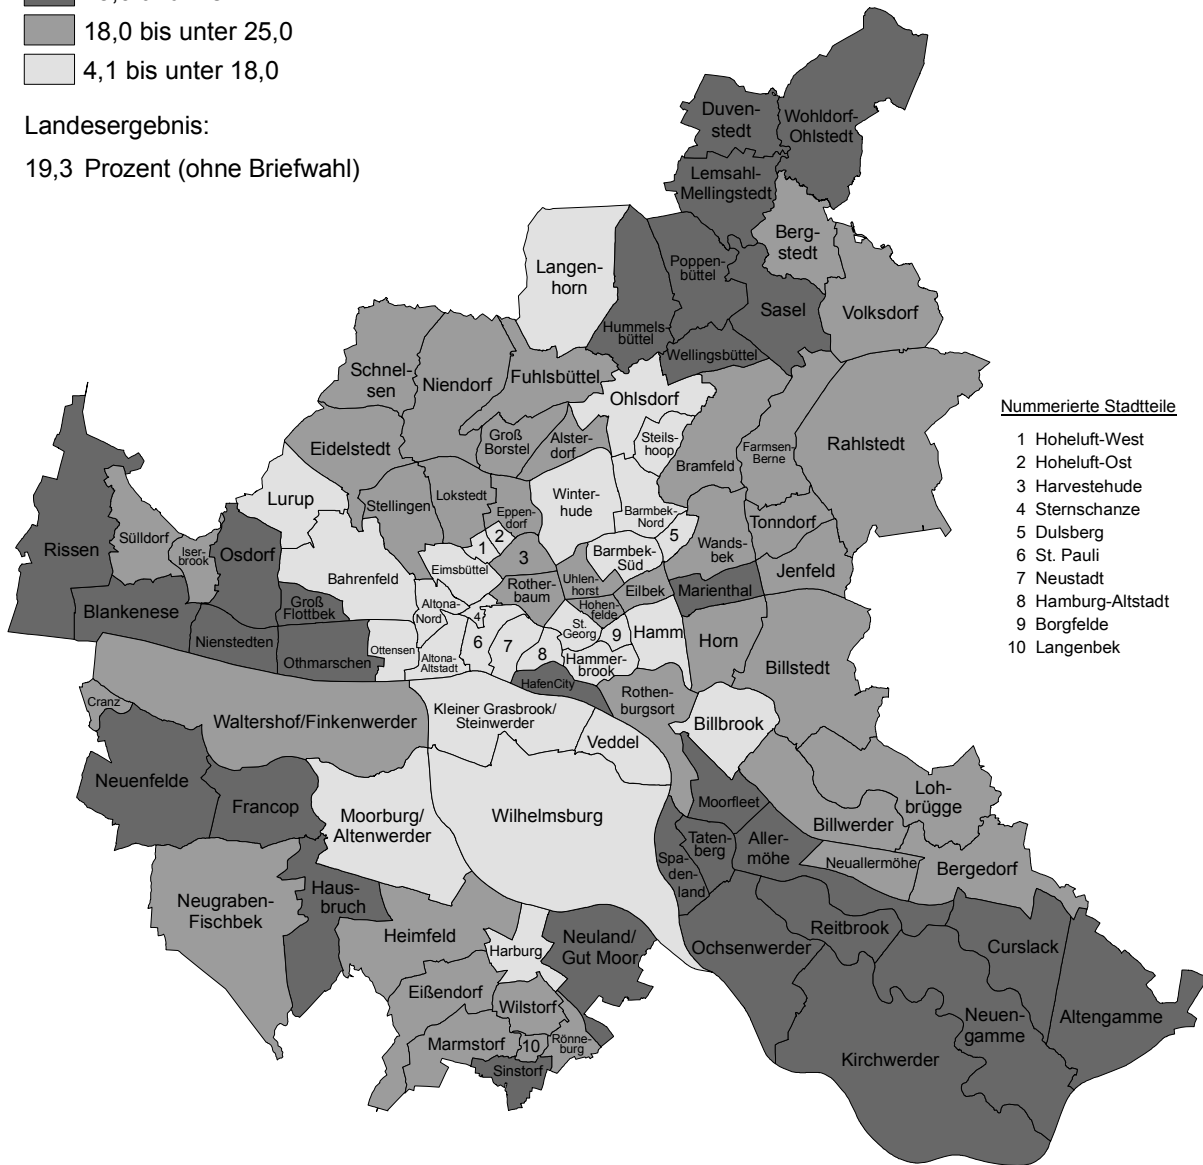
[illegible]
18,0 bis unter 25,0
4,1 bis unter 18,0

Landesergebnis:

19,3 Prozent (ohne Briefwahl)

Duvenstedt
Wohldorf-Ohlstedt
Lemsahl-Mellingstedt
Bergstedt
Langenhorn
Poppenbüttel
Sasel
Volksdorf
Hummelsbüttel
Wellingsbüttel
Schnelsen
Niendorf
Fuhlsbüttel
Ohlsdorf
Rahlstedt
Eidelstedt
Groß Borstel
Alsterdorf
Steilshoop
Farmsen-Berne
Bramfeld
Lurup
Stellingen
Lokstedt
Eppendorf
Winterhude
Barmbek-Nord
Tonndorf
Rissen
Sülldorf
Iserbrook
Osdorf
Bahrenfeld
Eimsbüttel
1
2
3
5
Barmbek-Süd
Wandsbek
Jenfeld
Rotherbaum
Uhlenhorst
Eilbek
Marienthal
Blankenese
Groß Flottbek
Altona-Nord
4
Hohenfelde
Nienstedten
Othmarschen
Ottensen
Altona-Altstadt
6
7
8
St. Georg
9
Hamm
Horn
Billstedt
Hammerbrook
HafenCity
Rothenburgsort
Cranz
Waltershof/Finkenwerder
Kleiner Grasbrook/ Steinwerder
Veddel
Billbrook
Neuenfelde
Francop
Moorburg/ Altenwerder
Wilhelmsburg
Moorfleet
Tatenberg
Spadenland
Allermöhe
Billwerder
Lohbrügge
Neuallermöhe
Bergedorf
Neugraben-Fischbek
Hausbruch
Heimfeld
Harburg
Neuland/ Gut Moor
Ochsenwerder
Reitbrook
Curslack
Eißendorf
Wilstorf
Marmstorf
10
Rönneburg
Sinstorf
Neuengamme
Altengamme
Kirchwerder

Nummerierte Stadtteile
1 Hoheluft-West
2 Hoheluft-Ost
3 Harvestehude
4 Sternschanze
5 Dulsberg
6 St. Pauli
7 Neustadt
8 Hamburg-Altstadt
9 Borgfelde
10 Langenbek